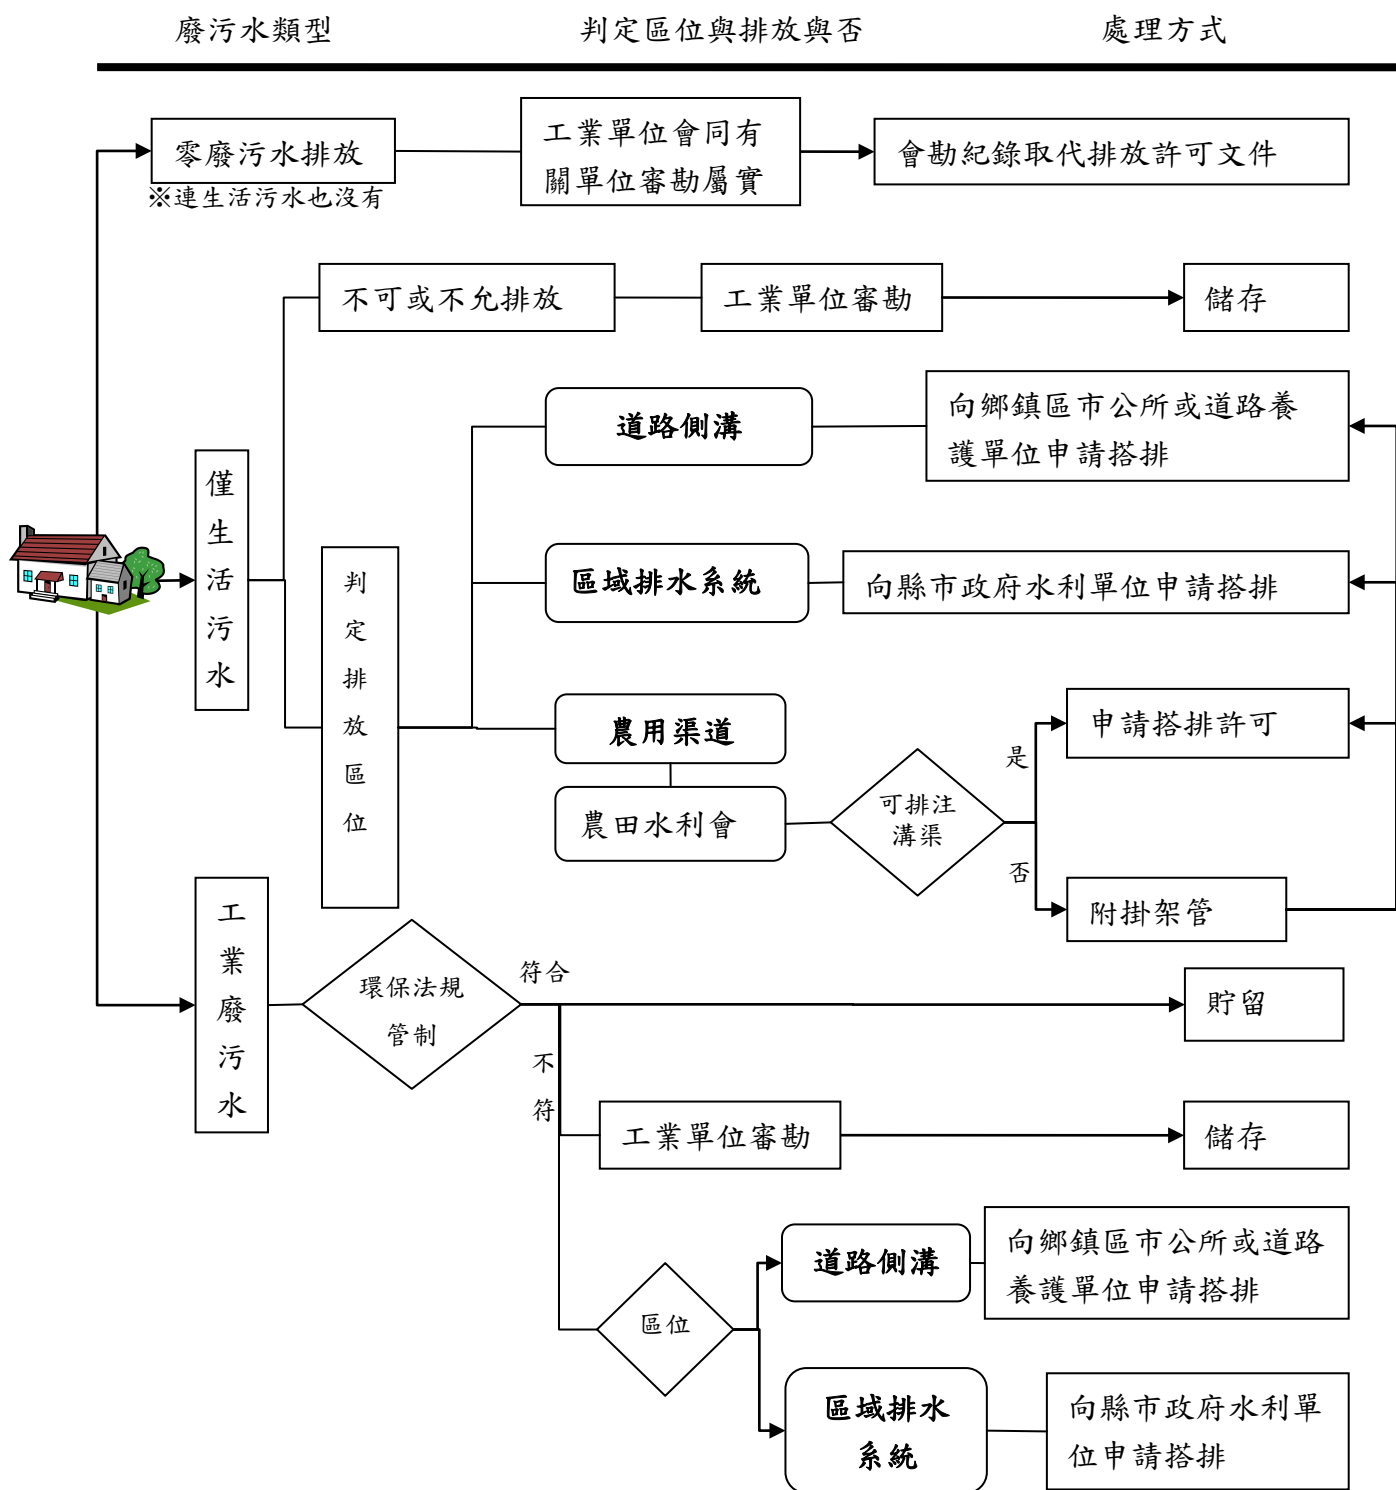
廢污水類型 判定區位與排放與否 處理方式

零廢污水排放
※連生活污水也沒有

工業單位會同有關單位審勘屬實

會勘紀錄取代排放許可文件

僅生活污水

不可或不允排放

工業單位審勘

儲存

判定排放區位

道路側溝

向鄉鎮區市公所或道路養護單位申請搭排

區域排水系統

向縣市政府水利單位申請搭排

農用渠道

農田水利會

可排注溝渠

是

申請搭排許可

否

附掛架管

工業廢污水

環保法規管制

符合

貯留

不符

工業單位審勘

儲存

區位

道路側溝

向鄉鎮區市公所或道路養護單位申請搭排

區域排水系統

向縣市政府水利單位申請搭排